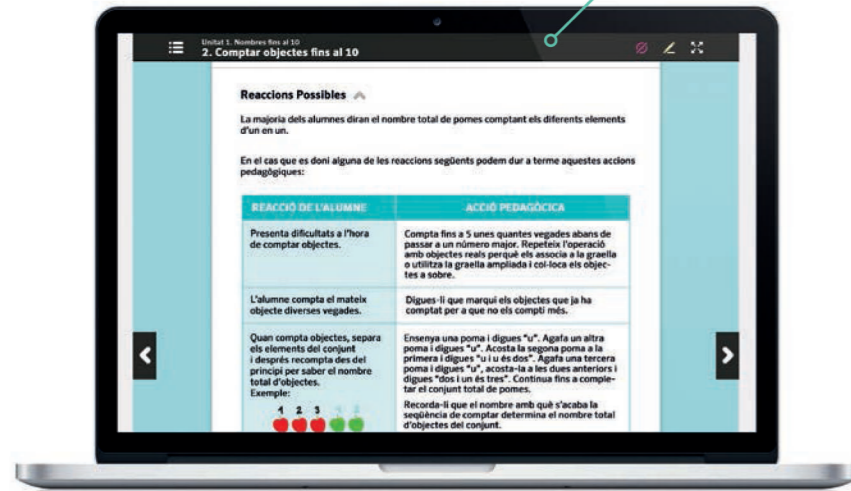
Unitat 1. Nombres fins al 10
2. Comptar objectes fins al 10

Reaccions Possibles

La majoria dels alumnes diran el nombre total de pomes comptant els diferents elements d'un en un.

En el cas que es doni alguna de les reaccions següents podem dur a terme aquestes accions pedagògiques:

| REACCIÓ DE L'ALUMNE | ACCIÓ PEDAGÒGICA |
|---|---|
| Presenta dificultats a l'hora de comptar objectes. | Compta fins a 5 unes quantes vegades abans de passar a un número major. Repeteix l'operació amb objectes reals perquè els associa a la graella o utilitza la graella ampliada i col·loca els objectes a sobre. |
| L'alumne compta el mateix objecte diverses vegades. | Digues-li que marqui els objectes que ja ha comptat per a que no els compti més. |
| Quan compta objectes, separa els elements del conjunt i després recompta des del principi per saber el nombre total d'objectes. Exemple: 1 2 3 | Ensenya una poma i digues "u". Agafa un altra poma i digues "u". Acosta la segona poma a la primera i digues "u i u és dos". Agafa una tercera poma i digues "u", acosta-la a les dues anteriors i digues "dos i un és tres". Continua fins a completar el conjunt total de pomes. Recorda-li que el nombre amb què s'acaba la seqüència de comptar determina el nombre total d'objectes del conjunt. |